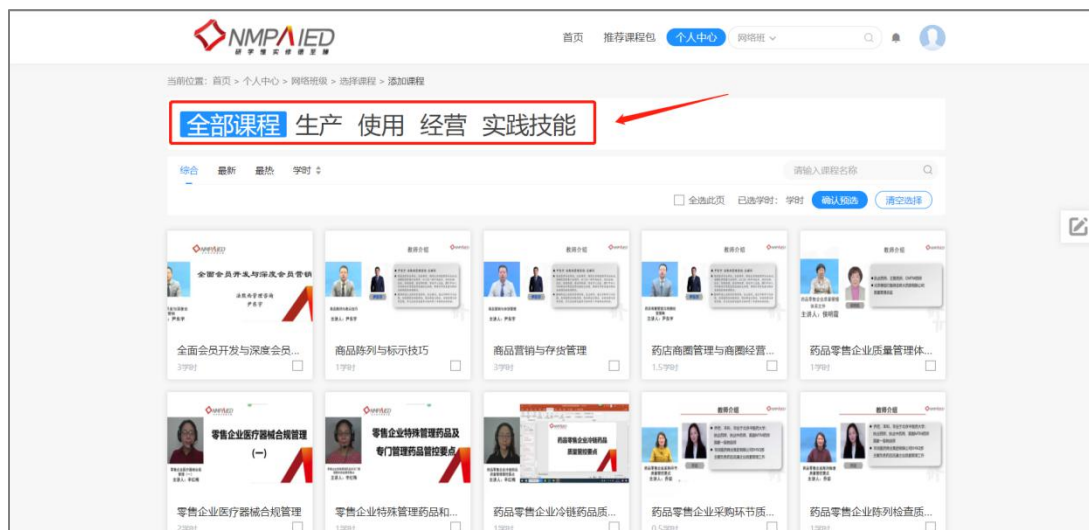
NMPAIED
研学慎实修德至臻

首页 推荐课程包 个人中心 网络班

当前位置：首页 > 个人中心 > 网络班级 > 选择课程 > 添加课程

全部课程 生产 使用 经营 实践技能

综合 最新 最热 学时

请输入课程名称

全选此页 已选学时：学时 确认预选 清空选择

全面会员开发与深度会员营销

全面会员开发与深度会员...
3学时

商品陈列与标示技巧
1学时

商品营销与存货管理
3学时

药店商圈管理与商圈经营...
1.5学时

药品零售企业质量管理体...
1学时

零售企业医疗器械合规管理（一）

零售企业医疗器械合规管理...

零售企业特殊管理药品及专门管理药品管控要点

零售企业特殊管理药品和...

药品零售企业冷链药品质量要点

药品零售企业冷链药品质...

教师介绍

药品零售企业采购环节质...

教师介绍

药品零售企业陈列检查质...